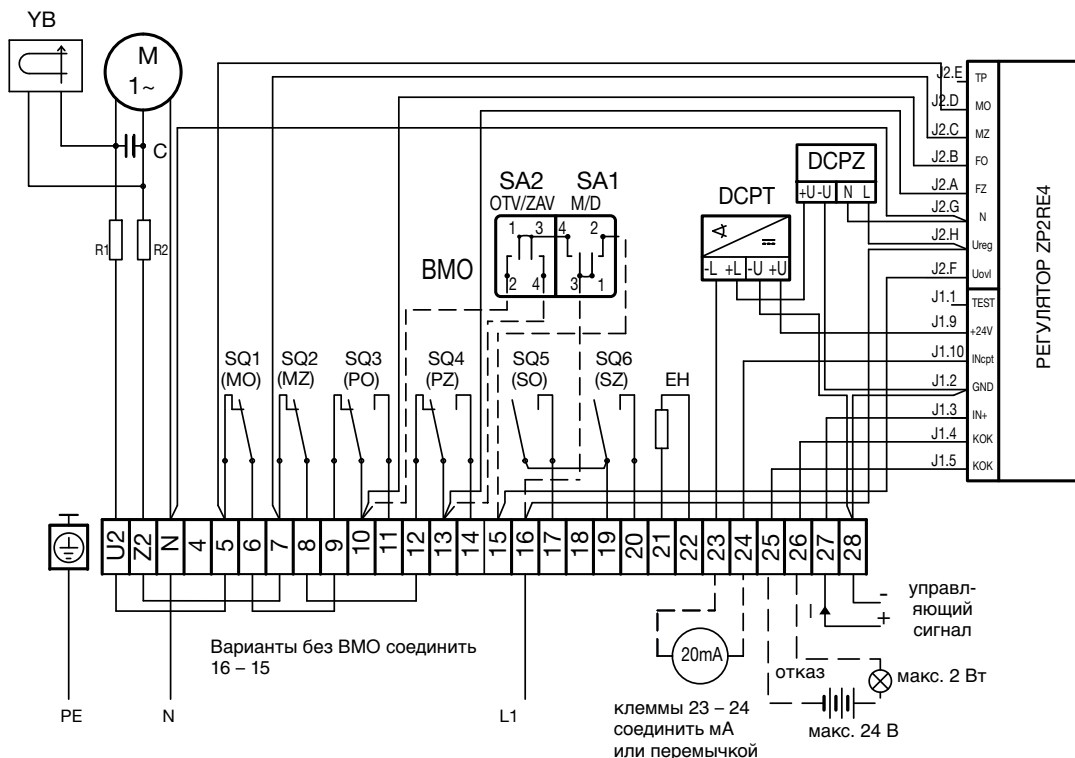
YB
M
1~
C
R1
R2
SA2
OTV/ZAV
SA1
M/D
1 3 4 2
2 4 3 1
BMO
DCPT
DCPZ
+U -U N L
-L +L -U +U
SQ1
(MO)
SQ2
(MZ)
SQ3
(PO)
SQ4
(PZ)
SQ5
(SO)
SQ6
(SZ)
EH
J2.E TP
J2.D MO
J2.C MZ
J2.B FO
J2.A FZ
J2.G N
J2.H Ureg
J2.F Uovl
J1.1 TEST
J1.9 +24V
J1.10 INcpt
J1.2 GND
J1.3 IN+
J1.4 KOK
J1.5 KOK
РЕГУЛЯТОР ZP2RE4

| U2 | Z2 | N | 4 | 5 | 6 | 7 | 8 | 9 | 10 | 11 | 12 | 13 | 14 | 15 | 16 | 17 | 18 | 19 | 20 | 21 | 22 | 23 | 24 | 25 | 26 | 27 | 28 |
|---|---|---|---|---|---|---|---|---|---|---|---|---|---|---|---|---|---|---|---|---|---|---|---|---|---|---|---|

Варианты без BMO соединить 16 – 15

20mA
клеммы 23 – 24 соединить мА или перемычкой

отказ
макс. 2 Вт
макс. 24 В

- управляющий сигнал +

PE
N
L1